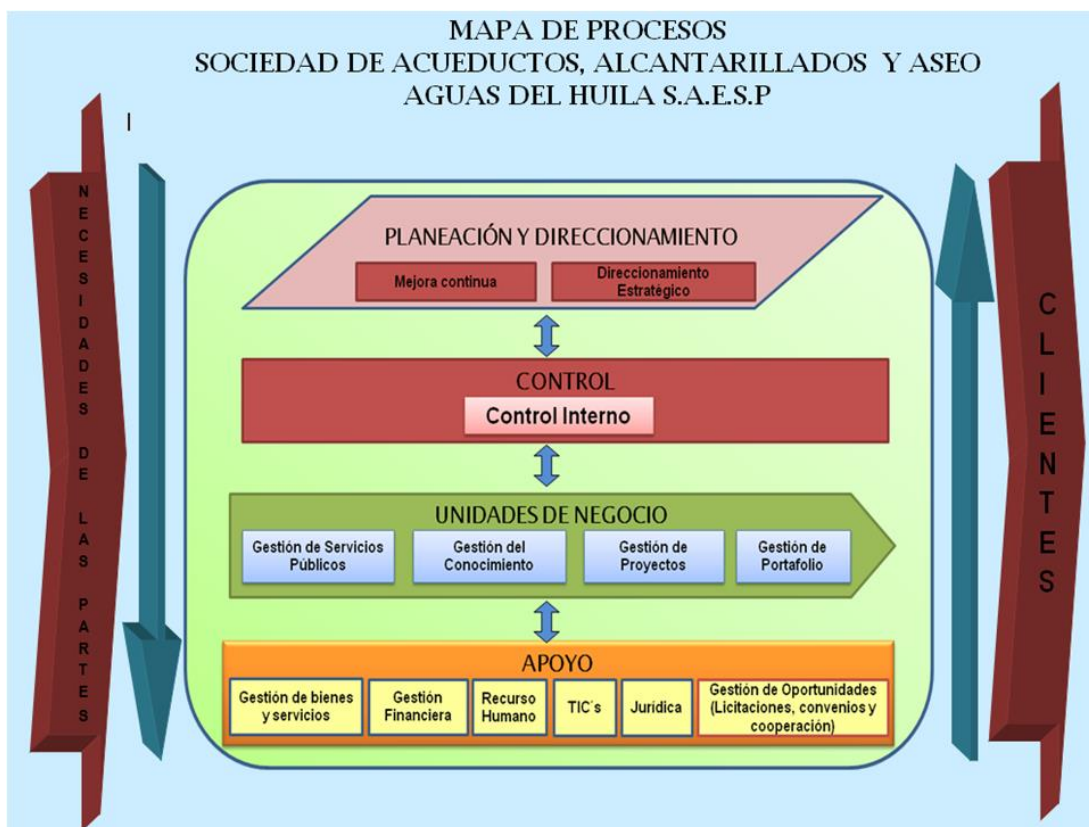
MAPA DE PROCESOS
SOCIEDAD DE ACUEDUCTOS, ALCANTARILLADOS Y ASEO
AGUAS DEL HUILA S.A.E.S.P

I

NECESIDADES DE LAS PARTES

PLANEACIÓN Y DIRECCIONAMIENTO

Mejora continua

Direccionamiento Estratégico

CONTROL

Control Interno

UNIDADES DE NEGOCIO

Gestión de Servicios Públicos

Gestión del Conocimiento

Gestión de Proyectos

Gestión de Portafolio

APOYO

Gestión de bienes y servicios

Gestión Financiera

Recurso Humano

TIC´s

Jurídica

Gestión de Oportunidades (Licitaciones, convenios y cooperación)

CLIENTES